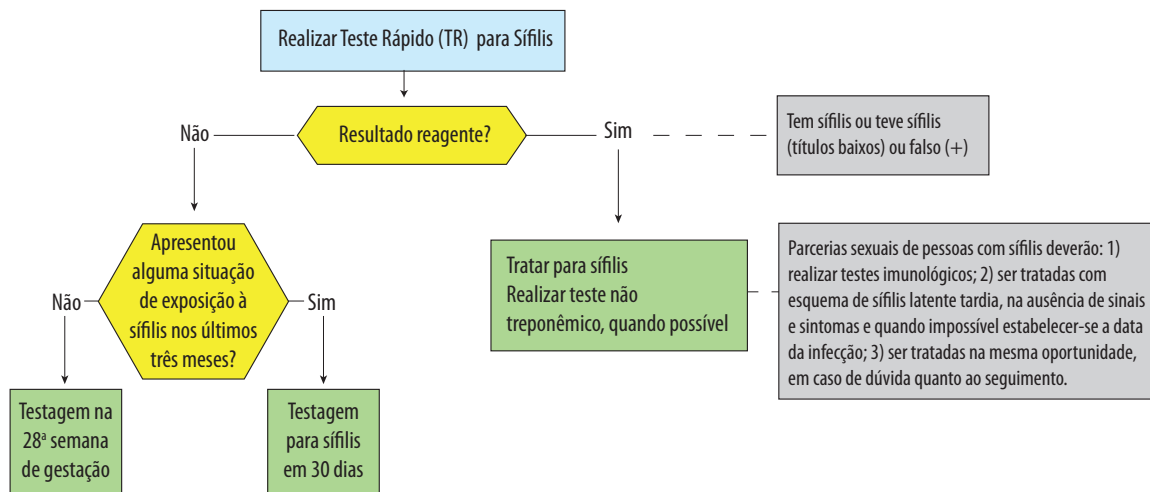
Realizar Teste Rápido (TR) para Sífilis

Resultado reagente?

Não

Sim

Tem sífilis ou teve sífilis (títulos baixos) ou falso (+)

Apresentou alguma situação de exposição à sífilis nos últimos três meses?

Não

Sim

Testagem na 28ª semana de gestação

Testagem para sífilis em 30 dias

Tratar para sífilis
Realizar teste não treponêmico, quando possível

Parcerias sexuais de pessoas com sífilis deverão: 1) realizar testes imunológicos; 2) ser tratadas com esquema de sífilis latente tardia, na ausência de sinais e sintomas e quando impossível estabelecer-se a data da infecção; 3) ser tratadas na mesma oportunidade, em caso de dúvida quanto ao seguimento.